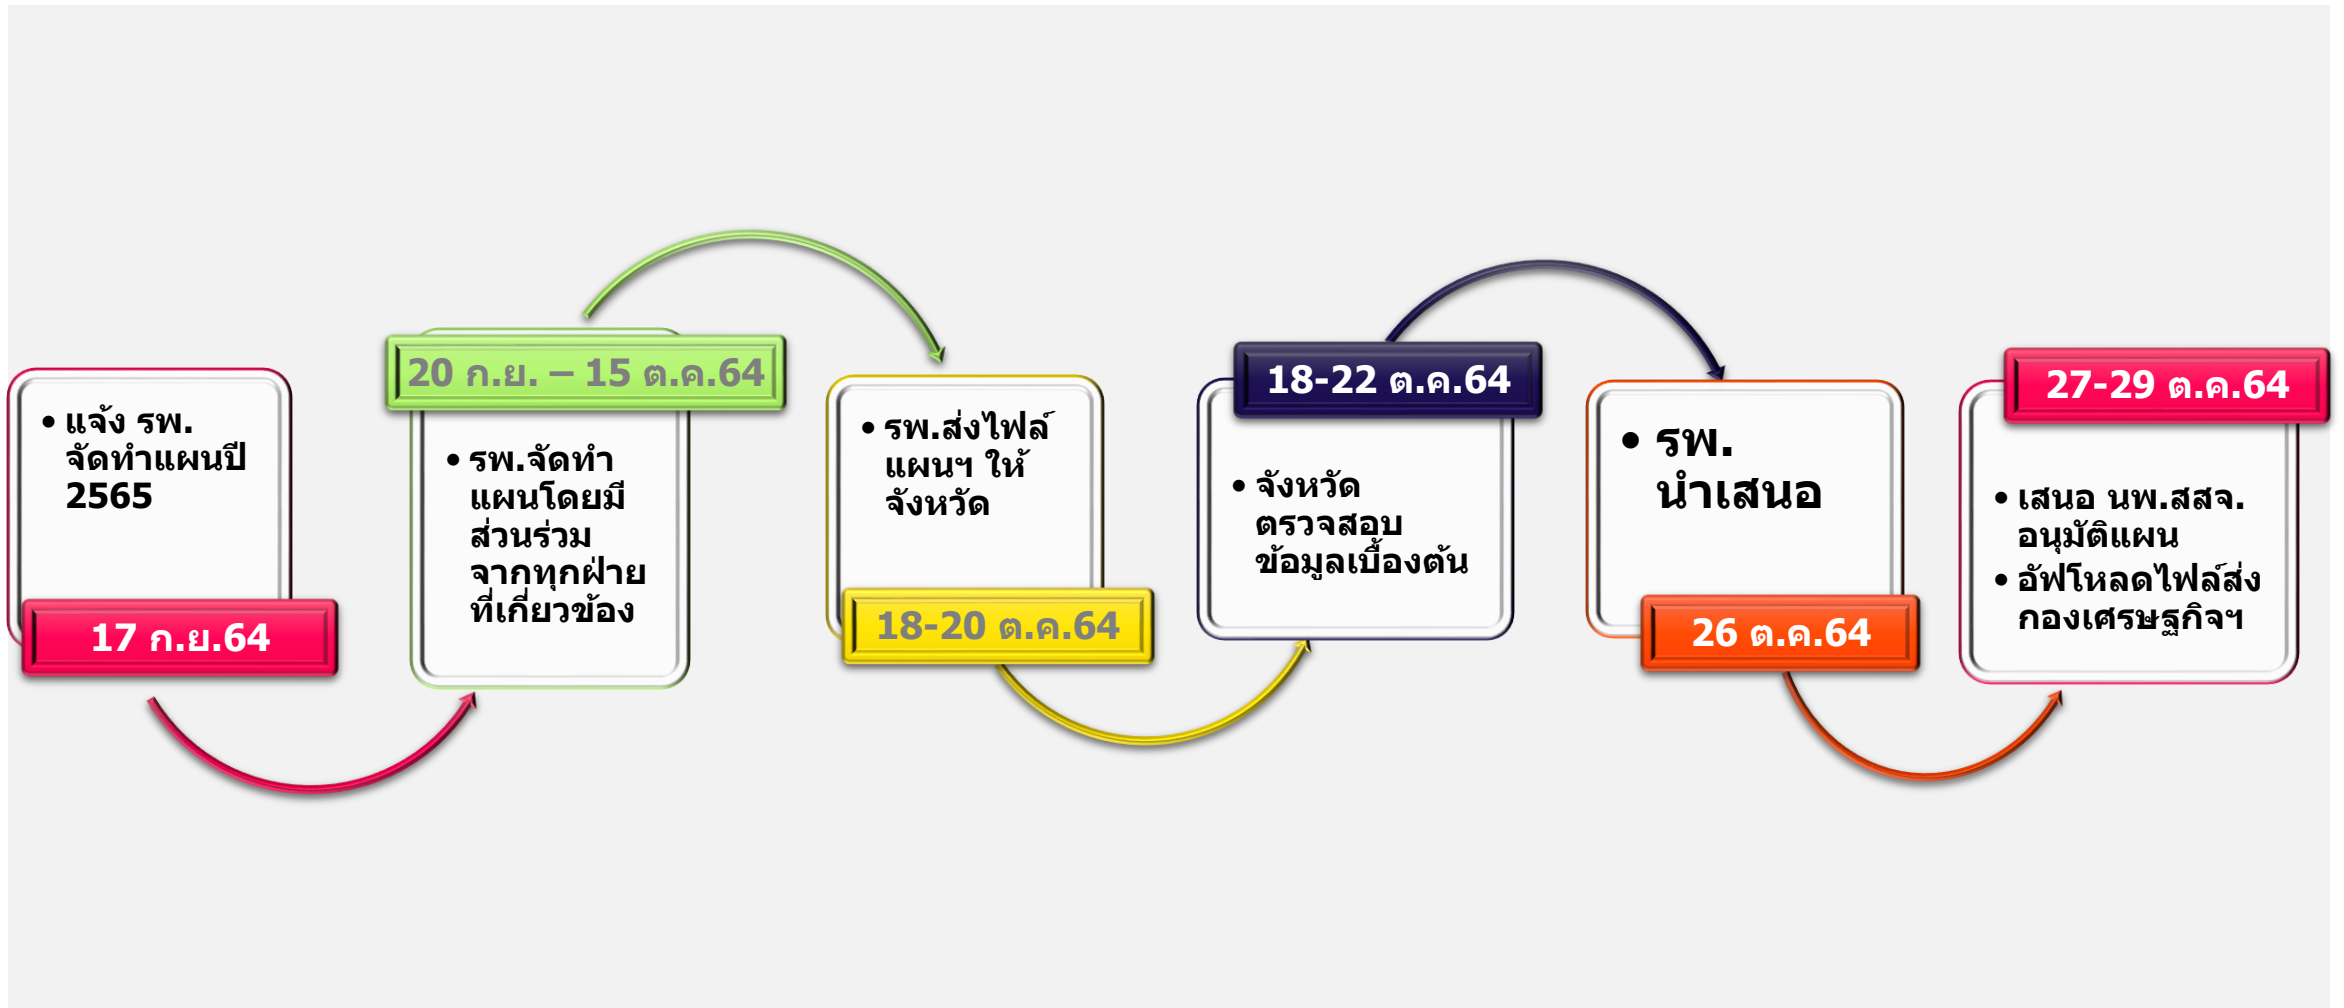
• แจ้ง รพ. จัดทำแผนปี 2565

17 ก.ย.64

20 ก.ย. – 15 ต.ค.64

• รพ.จัดทำแผนโดยมีส่วนร่วมจากทุกฝ่ายที่เกี่ยวข้อง

• รพ.ส่งไฟล์แผนฯ ให้จังหวัด

18-20 ต.ค.64

18-22 ต.ค.64

• จังหวัดตรวจสอบข้อมูลเบื้องต้น

• รพ. นำเสนอ

26 ต.ค.64

27-29 ต.ค.64

• เสนอ นพ.สสจ. อนุมัติแผน
• อัพโหลดไฟล์ส่งกองเศรษฐกิจฯ